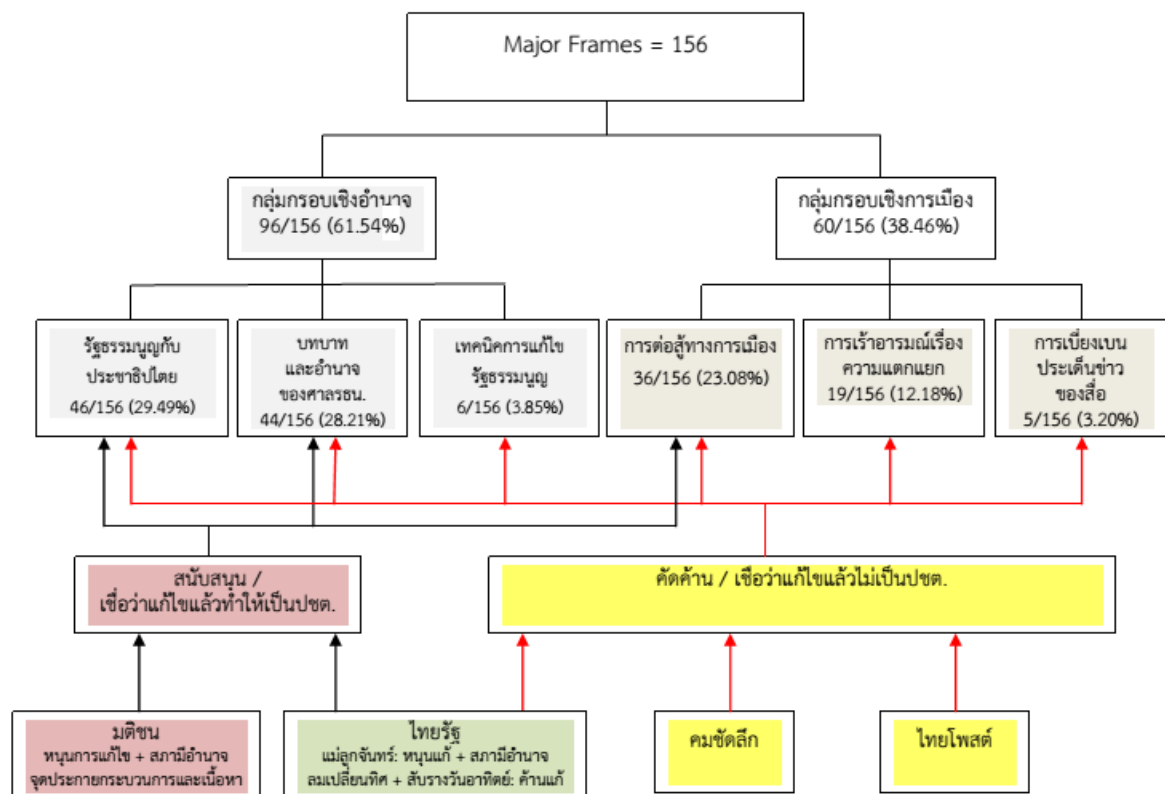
Major Frames = 156

กลุ่มกรอบเชิงอำนาจ
96/156 (61.54%)

กลุ่มกรอบเชิงการเมือง
60/156 (38.46%)

รัฐธรรมนูญกับประชาธิปไตย
46/156 (29.49%)

บทบาทและอำนาจของศาลรธน.
44/156 (28.21%)

เทคนิคการแก้ไขรัฐธรรมนูญ
6/156 (3.85%)

การต่อสู้ทางการเมือง
36/156 (23.08%)

การเร้าอารมณ์เรื่องความแตกแยก
19/156 (12.18%)

การเบี่ยงเบนประเด็นข่าวของสื่อ
5/156 (3.20%)

สนับสนุน / เชื่อว่าแก้ไขแล้วทำให้เป็นปชต.

คัดค้าน / เชื่อว่าแก้ไขแล้วไม่เป็นปชต.

มติชน
หนุนการแก้ไข + สภามีอำนาจ
จุดประกายกระบวนการและเนื้อหา

ไทยรัฐ
แม่ลูกจันทร์: หนุนแก้ + สภามีอำนาจ
ลมเปลี่ยนทิศ + สับรางวันอาทิตย์: ค้านแก้

คมชัดลึก

ไทยโพสต์